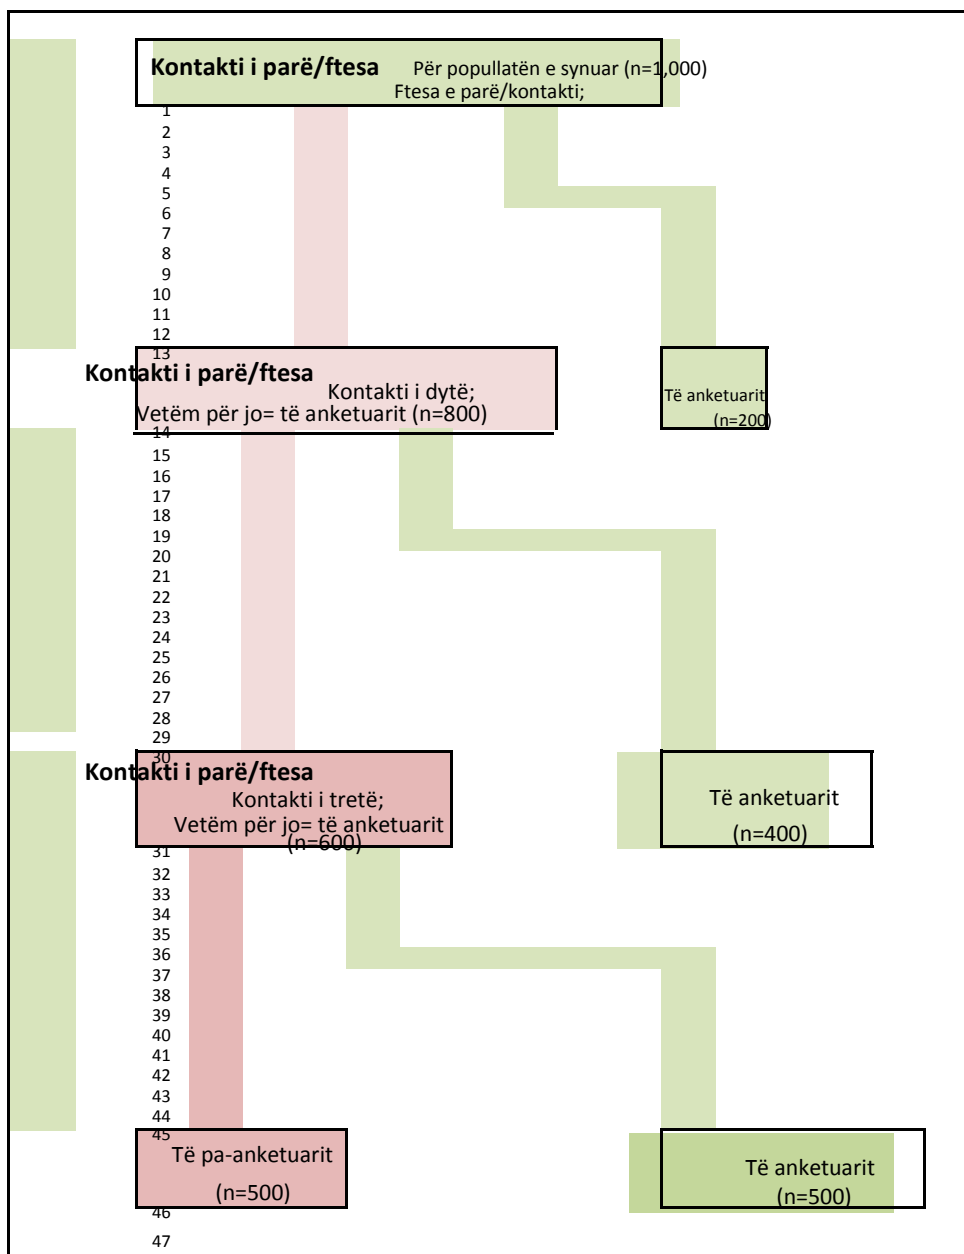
Kontakti i parë/ftesa Për popullatën e synuar (n=1,000)
Ftesa e parë/kontakti;

1
2
3
4
5
6
7
8
9
10
11
12
13

Kontakti i parë/ftesa
Kontakti i dytë;
Vetëm për jo= të anketuarit (n=800)

Të anketuarit
(n=200)

14
15
16
17
18
19
20
21
22
23
24
25
26
27
28
29
30

Kontakti i parë/ftesa
Kontakti i tretë;
Vetëm për jo= të anketuarit
(n=600)

Të anketuarit
(n=400)

31
32
33
34
35
36
37
38
39
40
41
42
43
44
45

Të pa-anketuarit
(n=500)

Të anketuarit
(n=500)

46
47